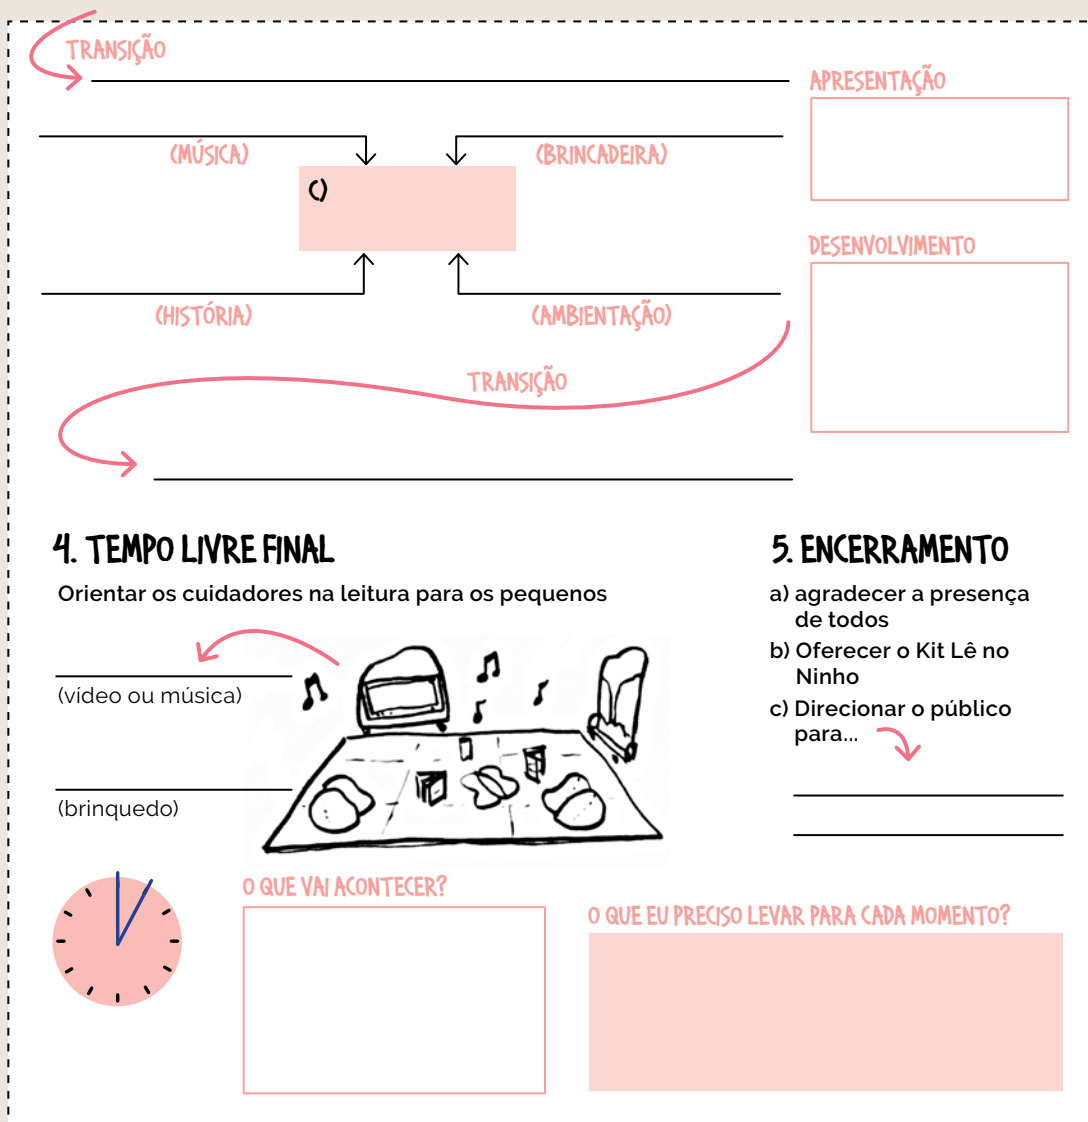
TRANSIÇÃO

APRESENTAÇÃO

(MÚSICA)

(BRINCADEIRA)

()

DESENVOLVIMENTO

(HISTÓRIA)

(AMBIENTAÇÃO)

TRANSIÇÃO

4. TEMPO LIVRE FINAL

Orientar os cuidadores na leitura para os pequenos

(vídeo ou música)

(brinquedo)

5. ENCERRAMENTO

a) agradecer a presença de todos

b) Oferecer o Kit Lê no Ninho

c) Direcionar o público para...

O QUE VAI ACONTECER?

O QUE EU PRECISO LEVAR PARA CADA MOMENTO?